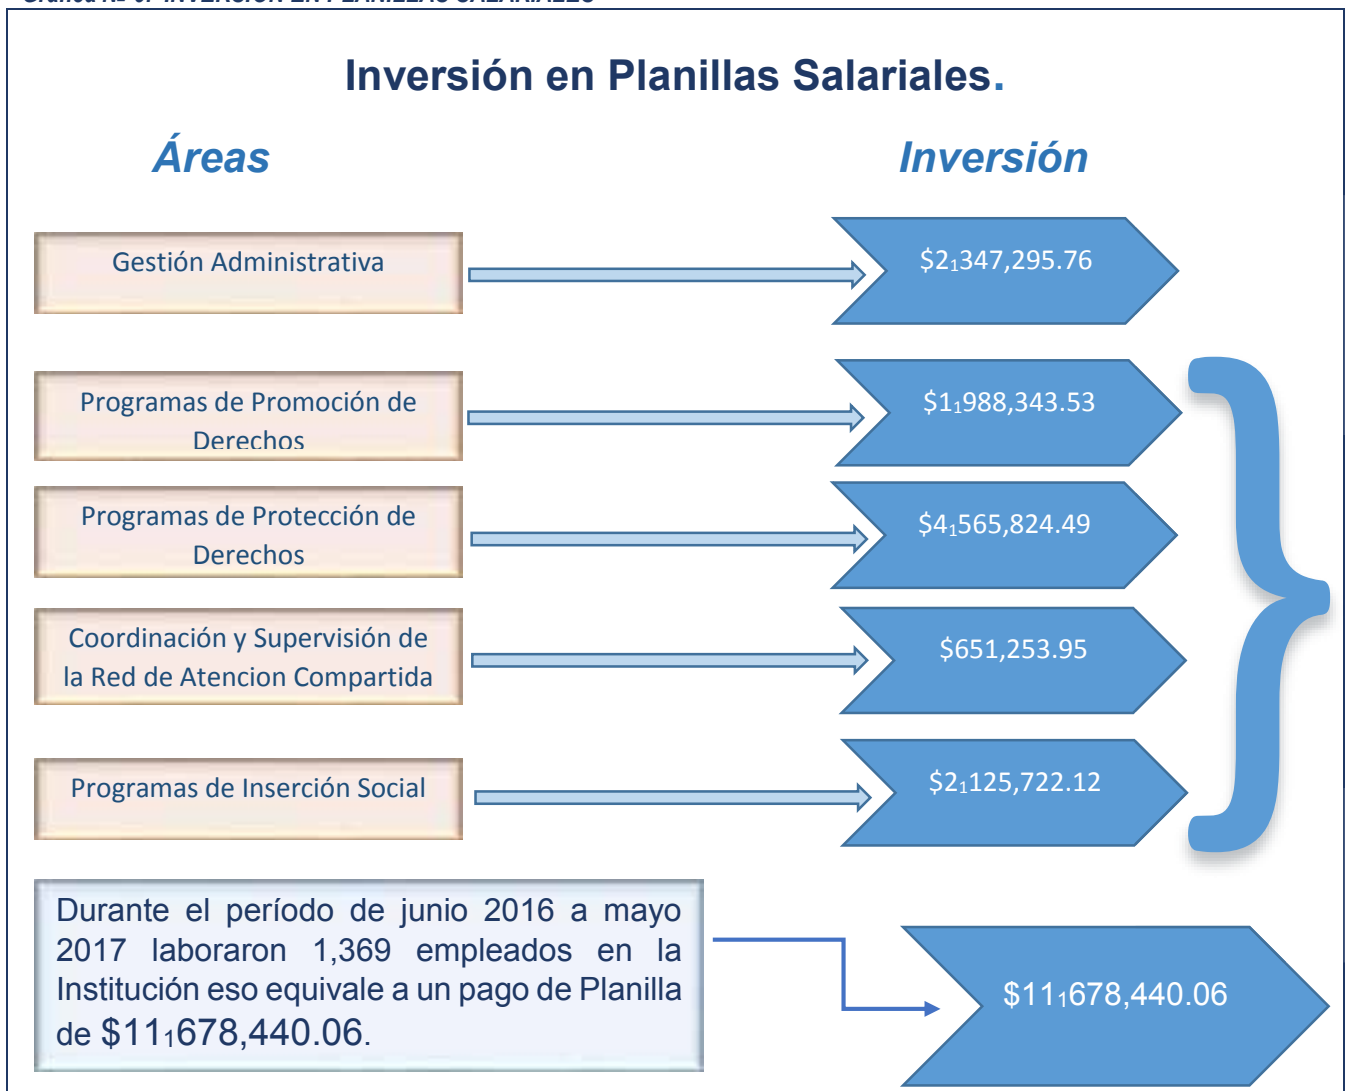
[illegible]

Inversión en Planillas Salariales.

Áreas

Inversión

Gestión Administrativa

$2₁347,295.76

Programas de Promoción de Derechos

$1₁988,343.53

Programas de Protección de Derechos

$4₁565,824.49

Coordinación y Supervisión de la Red de Atencion Compartida

$651,253.95

Programas de Inserción Social

$2₁125,722.12

Durante el período de junio 2016 a mayo 2017 laboraron 1,369 empleados en la Institución eso equivale a un pago de Planilla de $11₁678,440.06.

$11₁678,440.06